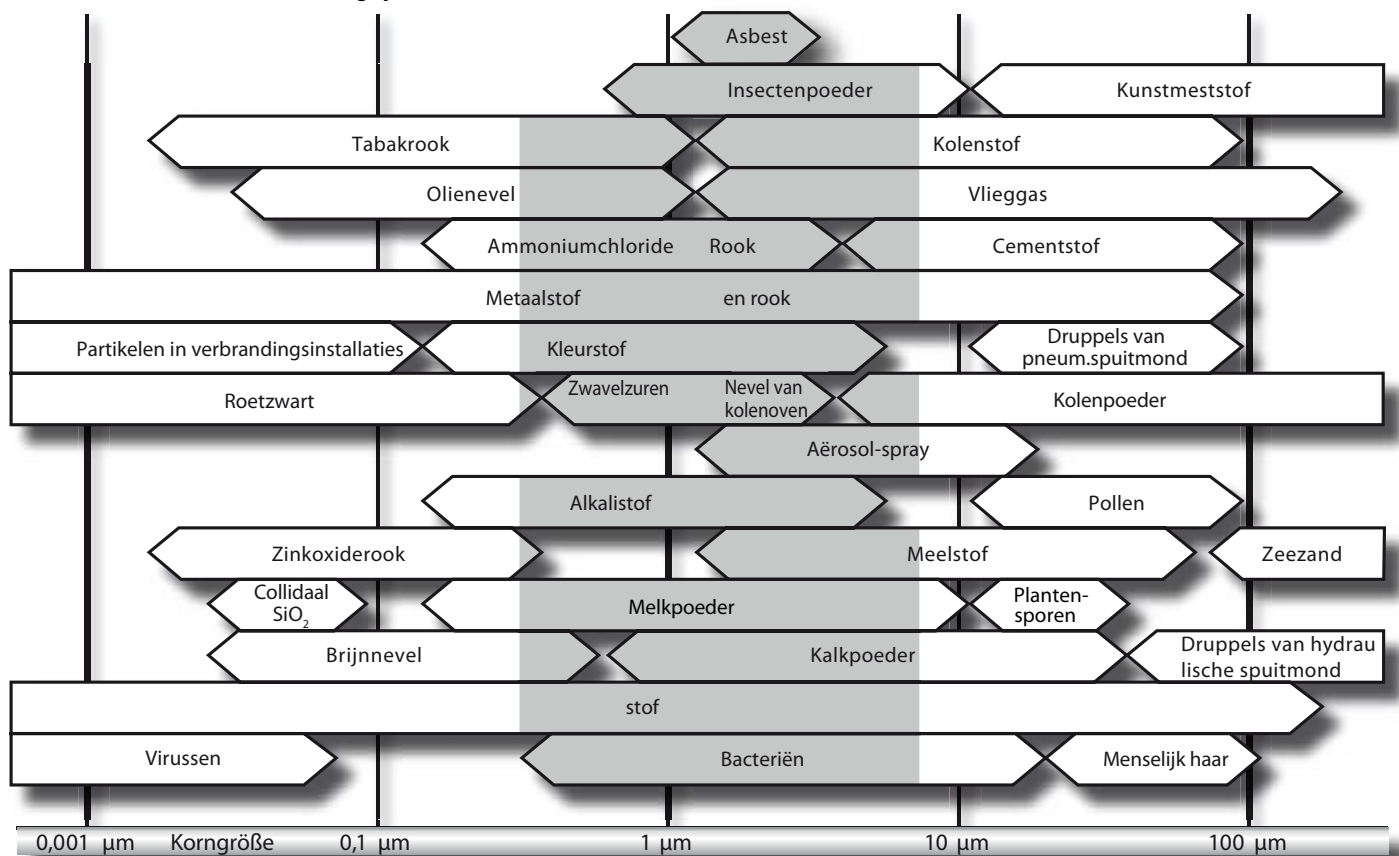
Asbest

Insectenpoeder

Kunstmeststof

Tabakrook

Kolenstof

Olienevel

Vlieggas

Ammoniumchloride

Rook

Cementstof

Metaalstof

en rook

Partikelen in verbrandingsinstallaties

Kleurstof

Druppels van pneum.spuitmond

Roetzwart

Zwavelzuren

Nevel van kolenoven

Kolenpoeder

Aërosol-spray

Alkalistof

Pollen

Zinkoxiderook

Meelstof

Zeezand

Collidaal $SiO_2$

Melkpoeder

Plantensporen

Brijnnevel

Kalkpoeder

Druppels van hydrau lische spuitmond

stof

Virussen

Bacteriën

Menselijk haar

0,001 µm Korngröße 0,1 µm 1 µm 10 µm 100 µm